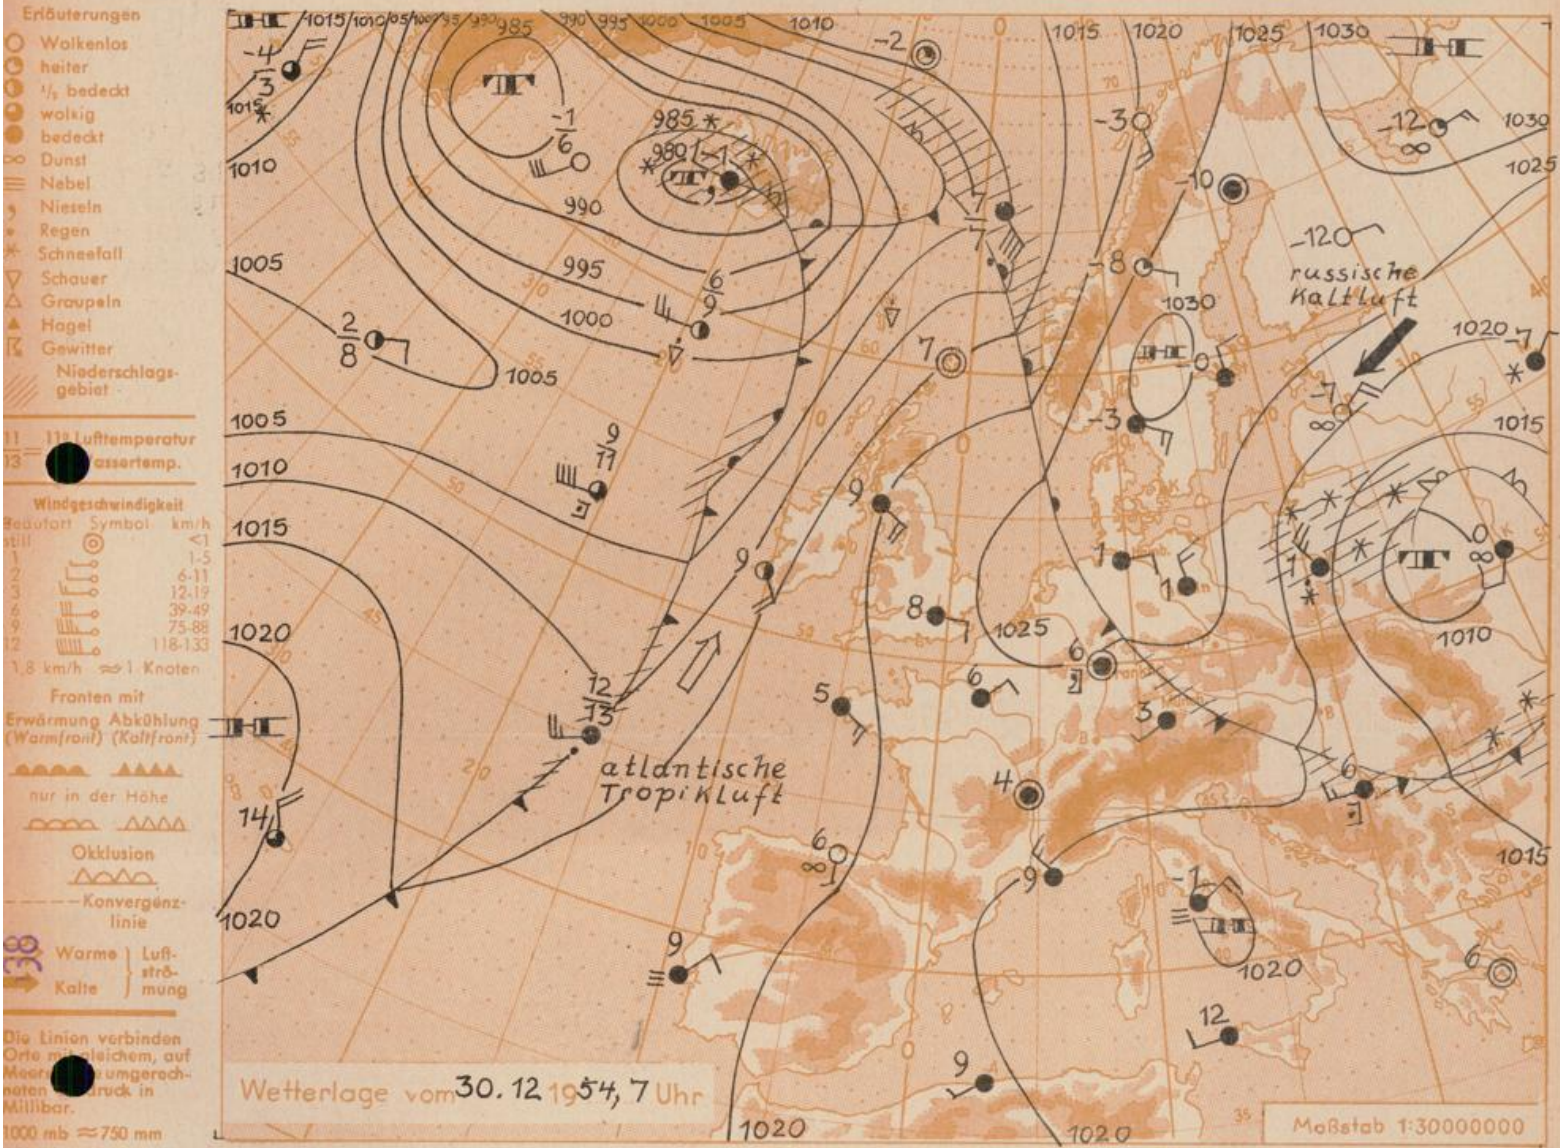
Erläuterungen
Wolkenlos
heiter
$\frac{1}{2}$ bedeckt
wolkig
bedeckt
Dunst
Nebel
Nieseln
Regen
Schneefall
Schauer
Graupeln
Hagel
Gewitter
Niederschlagsgebiet

11 Lufttemperatur
13 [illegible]assertemp.

Windgeschwindigkeit
Beaufort Symbol km/h
still <1
1 1-5
2 6-11
3 12-19
6 39-49
9 75-88
12 118-133
1,8 km/h ≈ 1 Knoten

Fronten mit
Erwärmung Abkühlung
(Warmfront) (Kaltfront)
nur in der Höhe
Okklusion
Konvergenzlinie

Warme } Luftströmung
Kalte

Die Linien verbinden Orte mit gleichem, auf Meer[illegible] umgerechneten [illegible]druck in Millibar.
1000 mb ≈ 750 mm

1015 1010 1005 1000 995 990 985 990 995 1000 1005 1010 1015 1020 1025 1030
-4 3 1015 1010 1005 1005 1005 1010 1015 1020 1020
-1 6
985 980 -1 990 995 1000 6 9
2 8
9 11
12 13
14
-2 -3 -12 1030 1025 -10 7 7 -12 -8 1030
russische Kaltluft
1020 -7 1015 7 0 -3 -7
9 9 8 1025 1 1 6 0 1010 1 5 6 3 6 4 6 9 -1 1020 9 12 9 6 1015 1020 1020
atlantische Tropikluft

Wetterlage vom 30. 12 1954, 7 Uhr
Maßstab 1:30000000